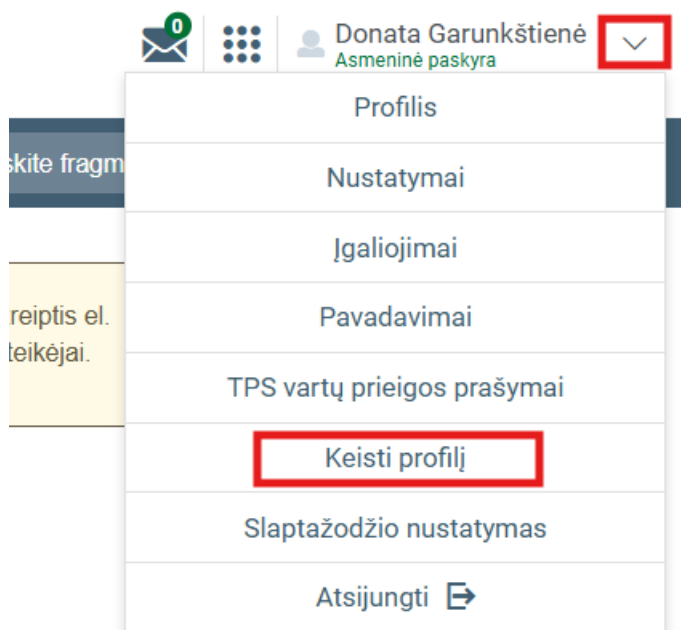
0

Donata Garunkštienė
Asmeninė paskyra

skite fragm

reiptis el.
teikėjai.

Profilis

Nustatymai

Įgaliojimai

Pavadavimai

TPS vartų prieigos prašymai

Keisti profilį

Slaptažodžio nustatymas

Atsijungti